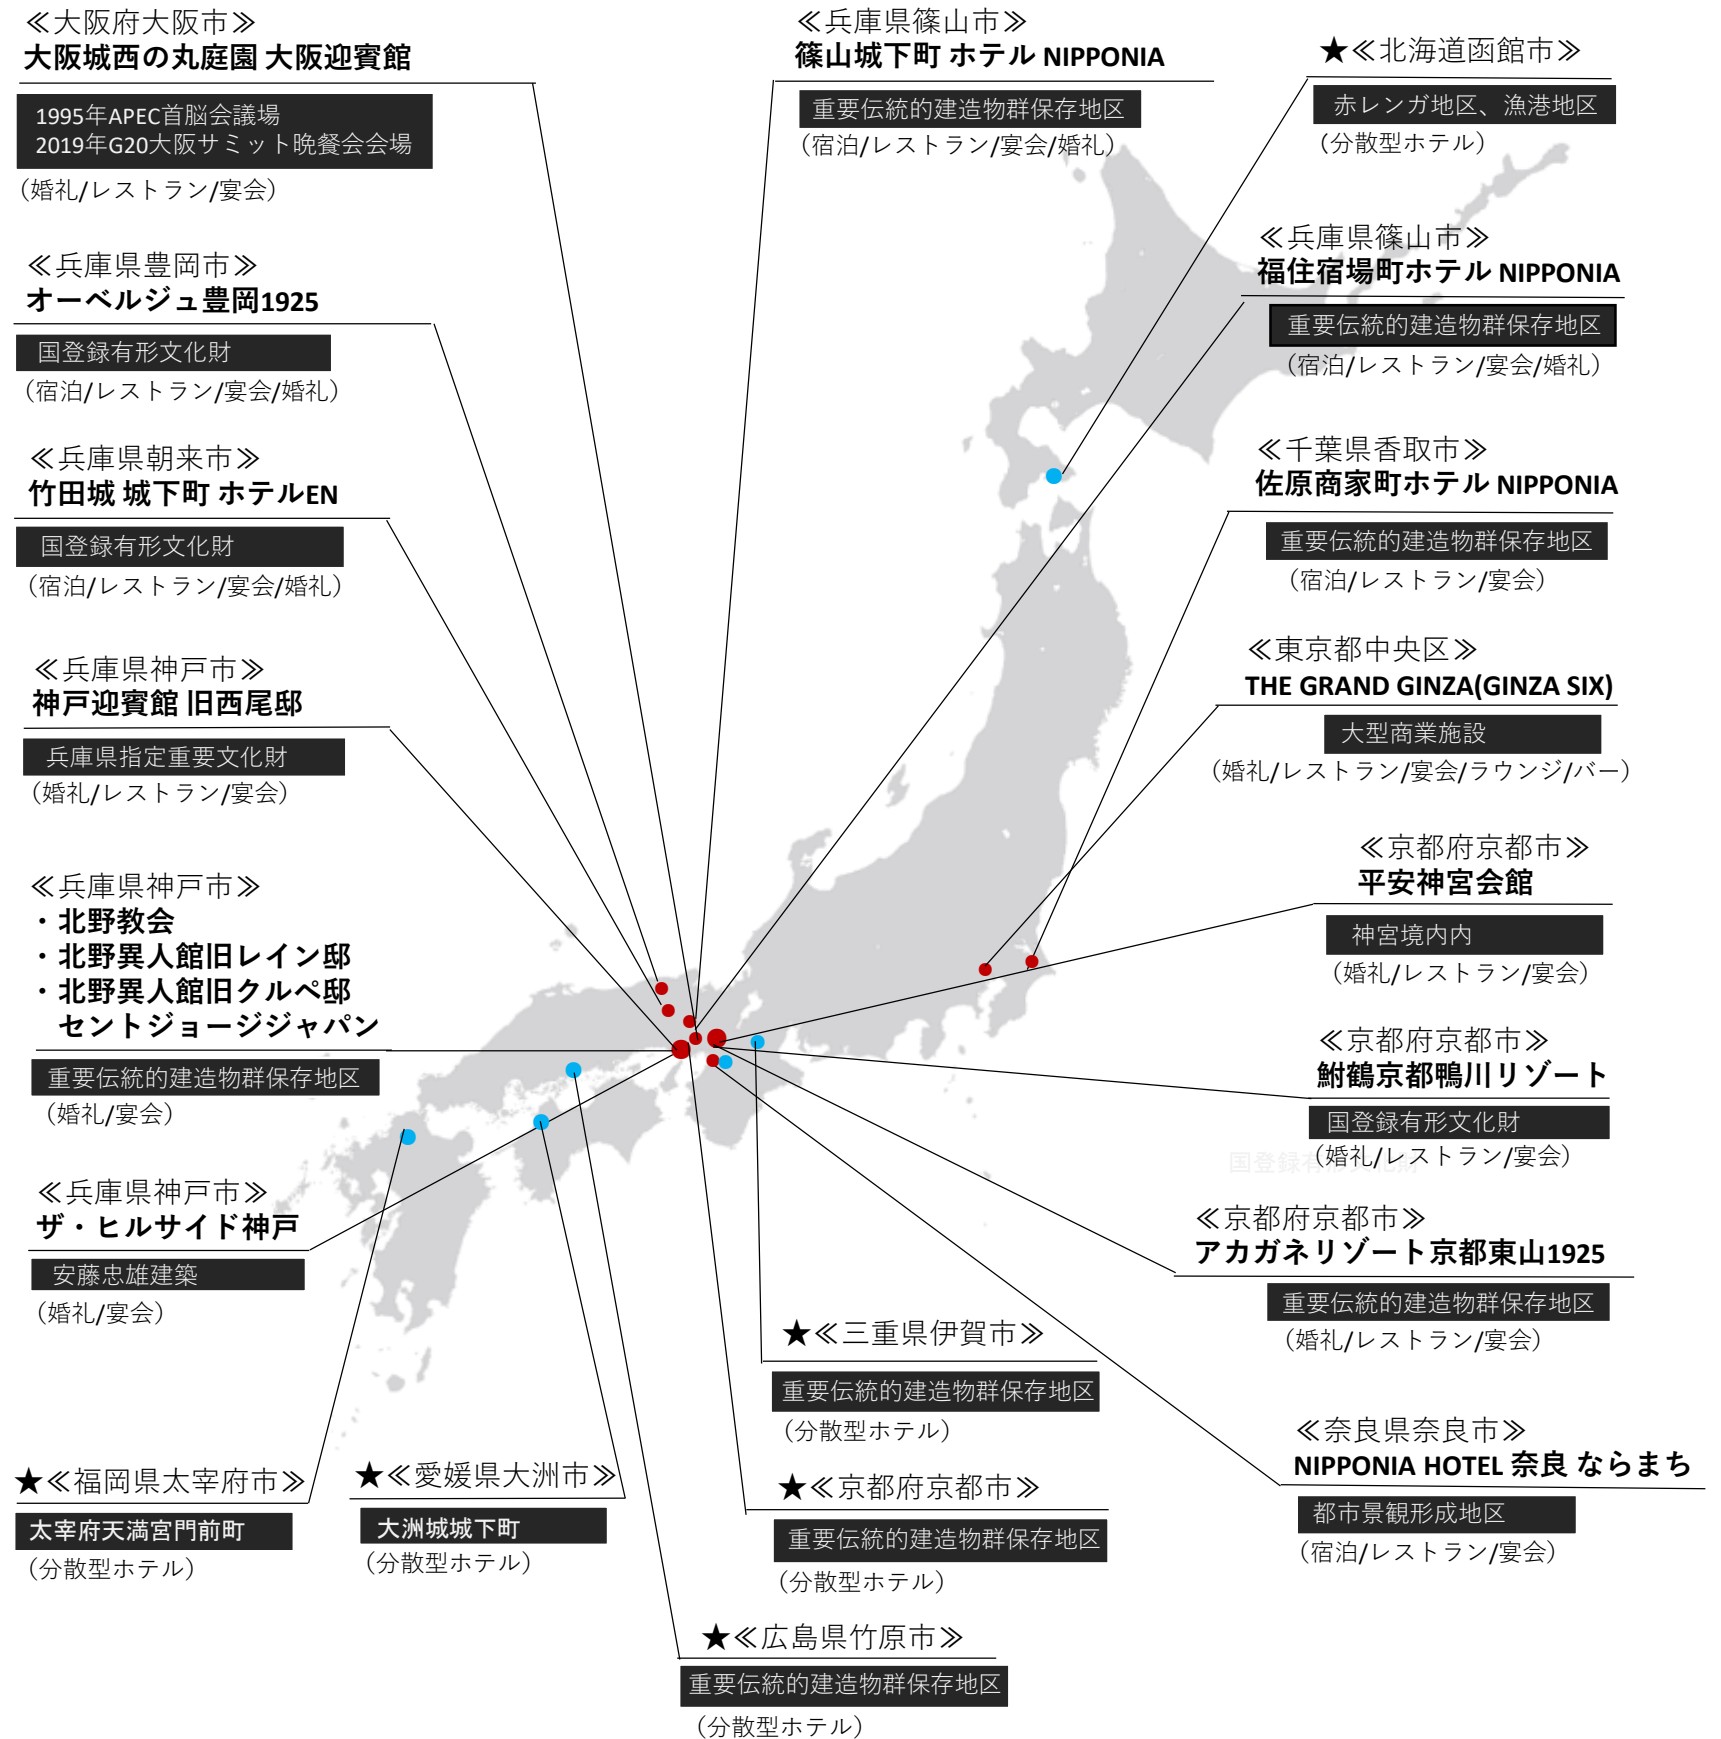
≪大阪府大阪市≫
大阪城西の丸庭園 大阪迎賓館
1995年APEC首脳会議場
2019年G20大阪サミット晩餐会会場
(婚礼/レストラン/宴会)

≪兵庫県豊岡市≫
オーベルジュ豊岡1925
国登録有形文化財
(宿泊/レストラン/宴会/婚礼)

≪兵庫県朝来市≫
竹田城 城下町 ホテルEN
国登録有形文化財
(宿泊/レストラン/宴会/婚礼)

≪兵庫県神戸市≫
神戸迎賓館 旧西尾邸
兵庫県指定重要文化財
(婚礼/レストラン/宴会)

≪兵庫県神戸市≫
・北野教会
・北野異人館旧レイン邸
・北野異人館旧クルペ邸
セントジョージジャパン
重要伝統的建造物群保存地区
(婚礼/宴会)

≪兵庫県神戸市≫
ザ・ヒルサイド神戸
安藤忠雄建築
(婚礼/宴会)

★≪福岡県太宰府市≫
太宰府天満宮門前町
(分散型ホテル)

★≪愛媛県大洲市≫
大洲城城下町
(分散型ホテル)

★≪広島県竹原市≫
重要伝統的建造物群保存地区
(分散型ホテル)

≪兵庫県篠山市≫
篠山城下町 ホテル NIPPONIA
重要伝統的建造物群保存地区
(宿泊/レストラン/宴会/婚礼)

★≪北海道函館市≫
赤レンガ地区、漁港地区
(分散型ホテル)

≪兵庫県篠山市≫
福住宿場町ホテル NIPPONIA
重要伝統的建造物群保存地区
(宿泊/レストラン/宴会/婚礼)

≪千葉県香取市≫
佐原商家町ホテル NIPPONIA
重要伝統的建造物群保存地区
(宿泊/レストラン/宴会)

≪東京都中央区≫
THE GRAND GINZA(GINZA SIX)
大型商業施設
(婚礼/レストラン/宴会/ラウンジ/バー)

≪京都府京都市≫
平安神宮会館
神宮境内内
(婚礼/レストラン/宴会)

≪京都府京都市≫
鮒鶴京都鴨川リゾート
国登録有形文化財
(婚礼/レストラン/宴会)

≪京都府京都市≫
アカガネリゾート京都東山1925
重要伝統的建造物群保存地区
(婚礼/レストラン/宴会)

★≪三重県伊賀市≫
重要伝統的建造物群保存地区
(分散型ホテル)

★≪京都府京都市≫
重要伝統的建造物群保存地区
(分散型ホテル)

≪奈良県奈良市≫
NIPPONIA HOTEL 奈良 ならまち
都市景観形成地区
(宿泊/レストラン/宴会)